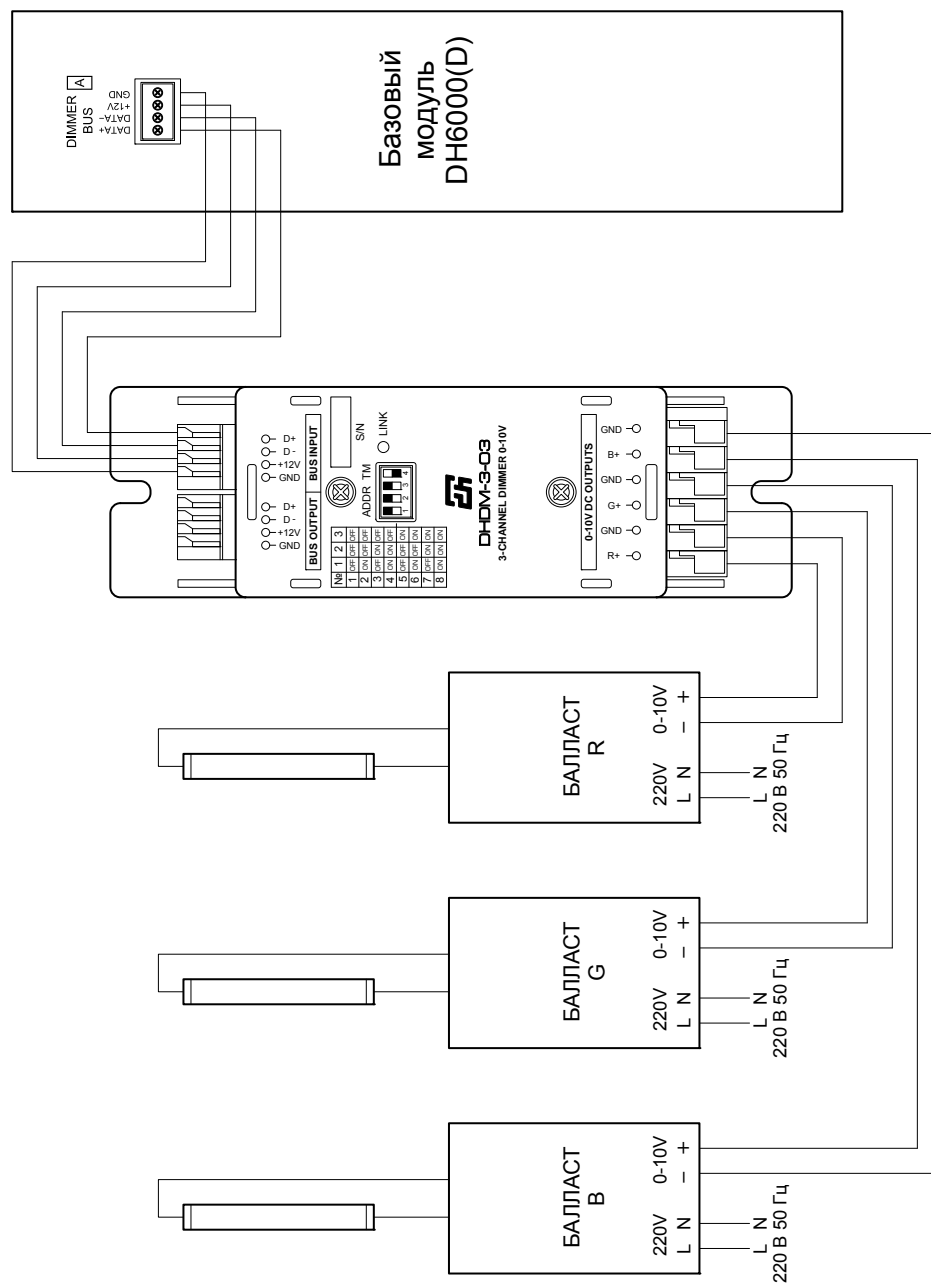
Базовый модуль DH6000(D)

DIMMER BUS A
GND
+12V
DATA-
DATA+

D+
D -
+12V
GND
BUS INPUT

D+
D -
+12V
GND
BUS OUTPUT

S/N
LINK
ADDR TM

| № | 1 | 2 | 3 |
|---|---|---|---|
| 1 | OFF | OFF | OFF |
| 2 | ON | OFF | OFF |
| 3 | OFF | ON | OFF |
| 4 | ON | ON | OFF |
| 5 | OFF | OFF | ON |
| 6 | ON | OFF | ON |
| 7 | OFF | ON | ON |
| 8 | ON | ON | ON |

DH-DM-3-03
3-CHANNEL DIMMER 0-10V

0-10V DC OUTPUTS
GND
B+
GND
G+
GND
R+

БАЛЛАСТ R
0-10V
+
–
220V
L N
N
L
220 В 50 Гц

БАЛЛАСТ G
0-10V
+
–
220V
L N
N
L
220 В 50 Гц

БАЛЛАСТ B
0-10V
+
–
220V
L N
N
L
220 В 50 Гц